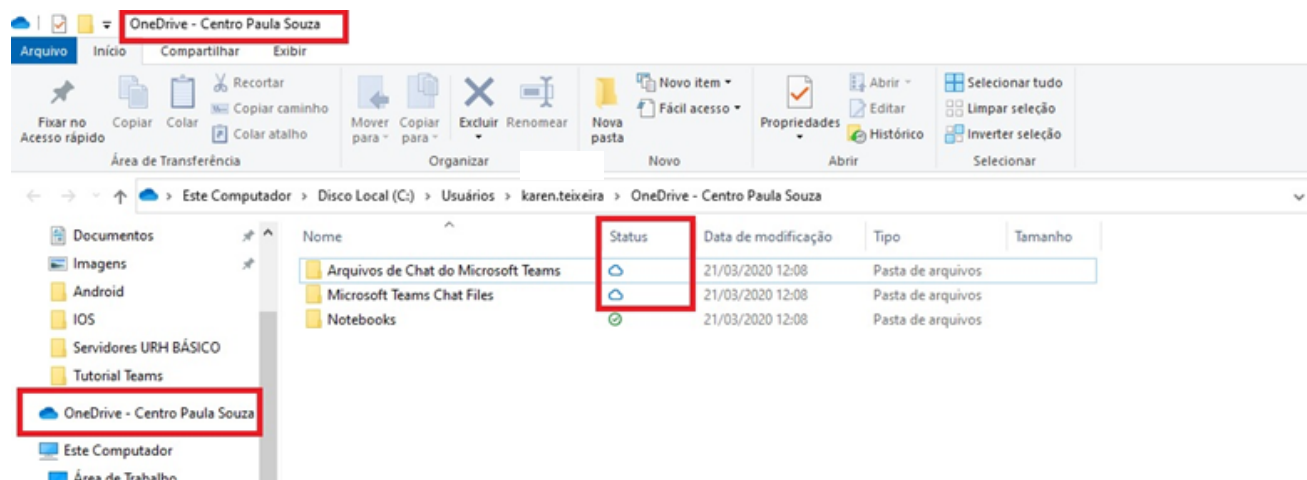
OneDrive - Centro Paula Souza

Arquivo Início Compartilhar Exibir

Fixar no Acesso rápido Copiar Colar Recortar Copiar caminho Colar atalho
Área de Transferência

Mover para Copiar para Excluir Renomear
Organizar

Nova pasta Novo item Fácil acesso
Novo

Propriedades Abrir Editar Histórico
Abrir

Selecionar tudo Limpar seleção Inverter seleção
Selecionar

Este Computador > Disco Local (C:) > Usuários > karen.teixeira > OneDrive - Centro Paula Souza

Documentos
Imagens
Android
IOS
Servidores URH BÁSICO
Tutorial Teams
OneDrive - Centro Paula Souza
Este Computador
Área de Trabalho

| Nome | Status | Data de modificação | Tipo | Tamanho |
|---|---|---|---|---|
| Arquivos de Chat do Microsoft Teams | | 21/03/2020 12:08 | Pasta de arquivos | |
| Microsoft Teams Chat Files | | 21/03/2020 12:08 | Pasta de arquivos | |
| Notebooks | | 21/03/2020 12:08 | Pasta de arquivos | |